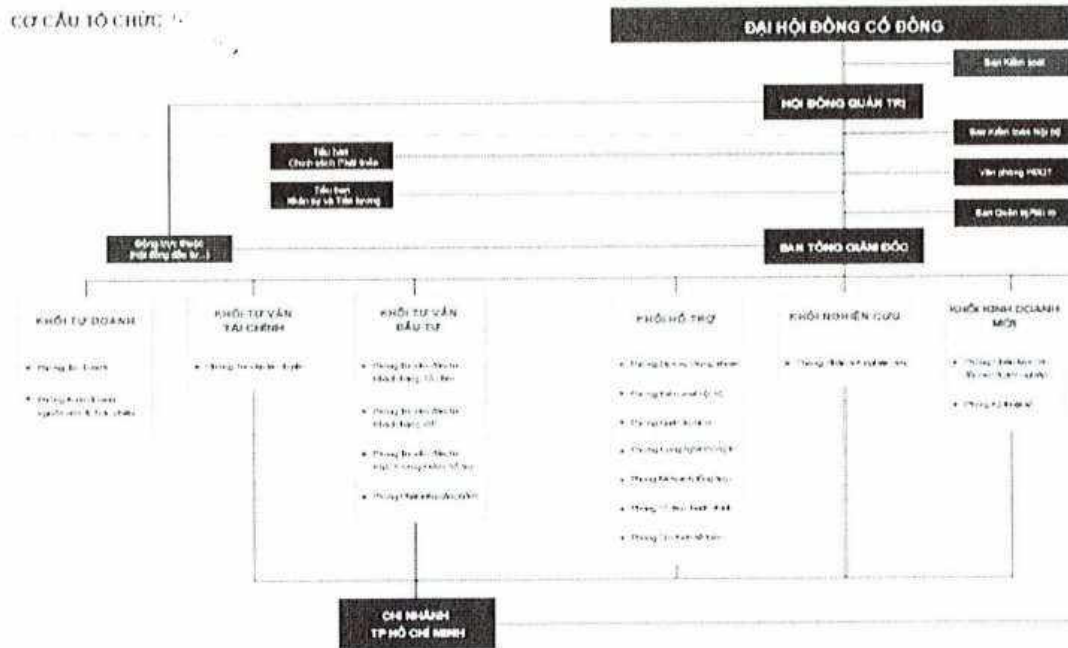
CƠ CẤU TỔ CHỨC

ĐẠI HỘI ĐỒNG CỔ ĐÔNG

Ban Kiểm soát

HỘI ĐỒNG QUẢN TRỊ

Ban Kiểm toán Nội bộ

Tiểu ban Chính sách Phát triển

Văn phòng HĐQT

Tiểu ban Nhân sự và Tiền lương

Ban Quản lý Rủi ro

Công ty trực thuộc (Hội đồng đầu tư...)

BAN TỔNG GIÁM ĐỐC

KHỐI TỰ DOANH

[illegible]

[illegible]

KHỐI TƯ VẤN TÀI CHÍNH

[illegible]

KHỐI TƯ VẤN ĐẦU TƯ

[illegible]

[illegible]

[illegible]

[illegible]

KHỐI HỖ TRỢ

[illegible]

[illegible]

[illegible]

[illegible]

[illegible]

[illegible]

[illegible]

KHỐI NGHIÊN CỨU

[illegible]

KHỐI KINH DOANH MỚI

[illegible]

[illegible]

CHI NHÁNH TP HỒ CHÍ MINH